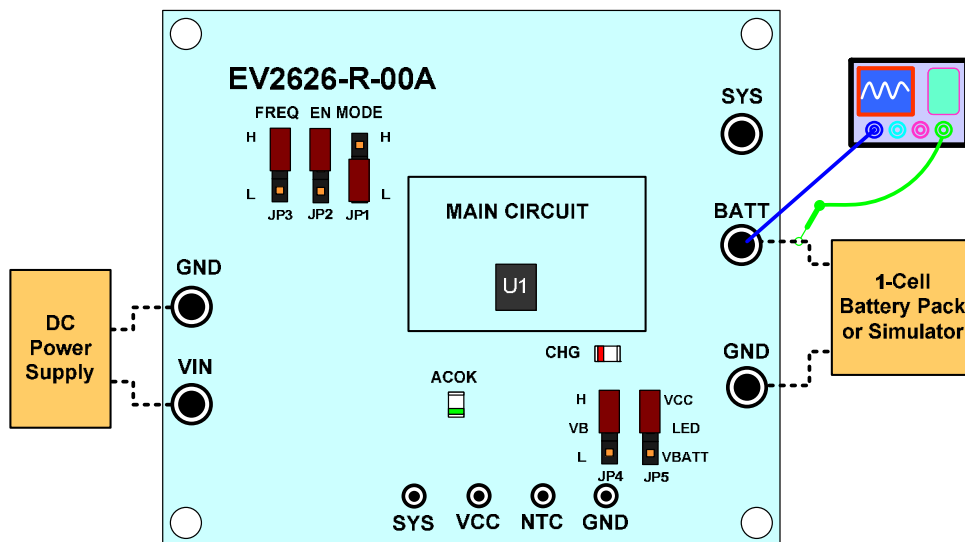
EV2626-R-00A

FREQ EN MODE

H

H

L

L

JP3 JP2 JP1

MAIN CIRCUIT

U1

SYS

BATT

GND

GND

VIN

DC Power Supply

1-Cell Battery Pack or Simulator

CHG

ACOK

H

VB

L

JP4

VCC

LED

VBATT

JP5

SYS VCC NTC GND